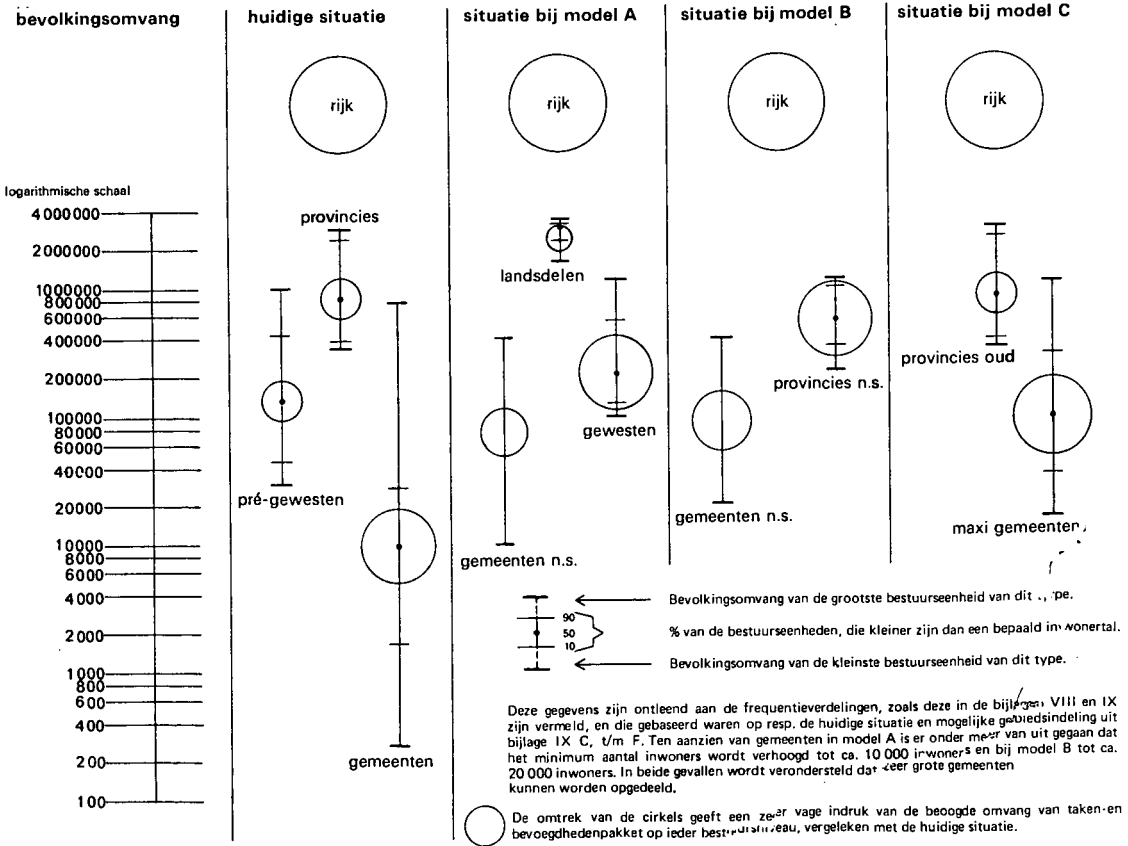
bevolkingsomvang

logarithmische schaal

4 000000
2000000
1000000
800000
600000
400000
200000
100000
80000
60000
40000
20000
10000
8000
6000
4000
2000
1000
800
600
400
200
100

huidige situatie

rijk

provincies

pré-gewesten

gemeenten

situatie bij model A

rijk

landsdelen

gewesten

gemeenten n.s.

situatie bij model B

rijk

provincies n.s.

gemeenten n.s.

situatie bij model C

rijk

provincies oud

maxi gemeenten

90
50
10

Bevolkingsomvang van de grootste bestuurseenheid van dit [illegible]pe.

% van de bestuurseenheden, die kleiner zijn dan een bepaald in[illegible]wonertal.

Bevolkingsomvang van de kleinste bestuurseenheid van dit type.

Deze gegevens zijn ontleend aan de frequentieverdelingen, zoals deze in de bijl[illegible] VIII en IX zijn vermeld, en die gebaseerd waren op resp. de huidige situatie en mogelijke g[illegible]biedsindeling uit bijlage IX C, t/m F. Ten aanzien van gemeenten in model A is er onder me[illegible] van uit gegaan dat het minimum aantal inwoners wordt verhoogd tot ca. 10 000 i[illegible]woners en bij model B tot ca. 20 000 inwoners. In beide gevallen wordt verondersteld dat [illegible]eer grote gemeenten kunnen worden opgedeeld.

De omtrek van de cirkels geeft een ze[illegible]r vage indruk van de beoogde omvang van taken-en bevoegdhedenpakket op ieder best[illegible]eau, vergeleken met de huidige situatie.